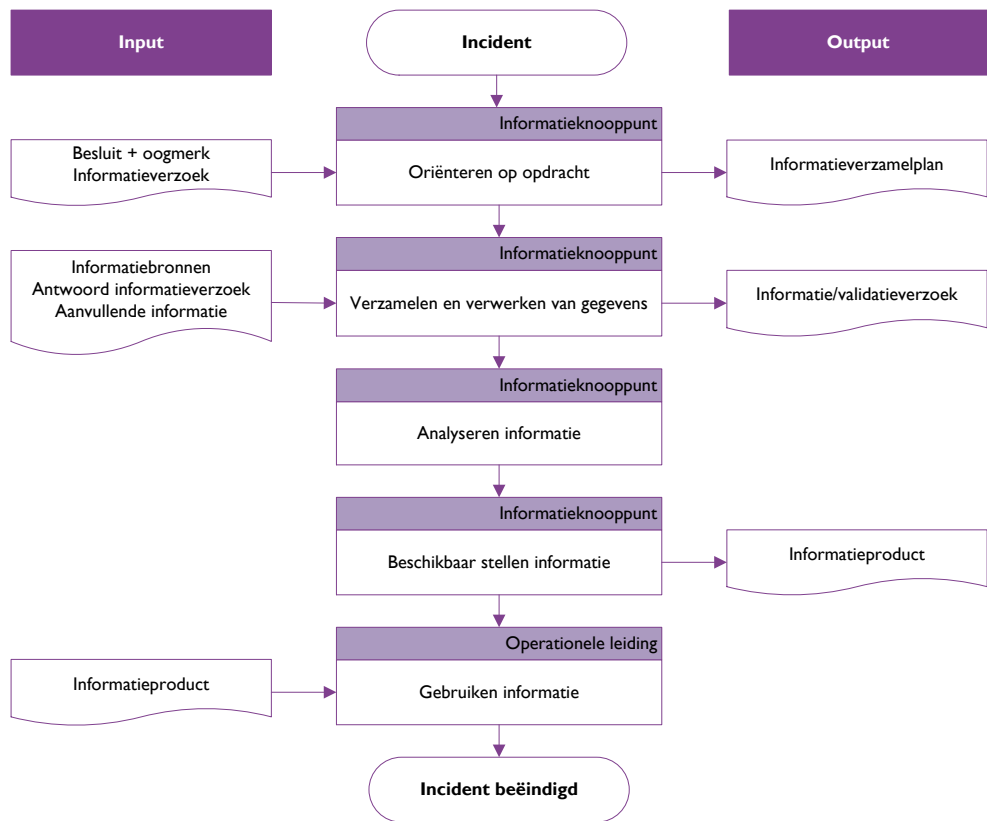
Input

Incident

Output

Informatieknooppunt

Besluit + oogmerk
Informatieverzoek

Oriënteren op opdracht

Informatieverzamelplan

Informatieknooppunt

Informatiebronnen
Antwoord informatieverzoek
Aanvullende informatie

Verzamelen en verwerken van gegevens

Informatie/validatieverzoek

Informatieknooppunt

Analyseren informatie

Informatieknooppunt

Beschikbaar stellen informatie

Informatieproduct

Operationele leiding

Informatieproduct

Gebruiken informatie

Incident beëindigd